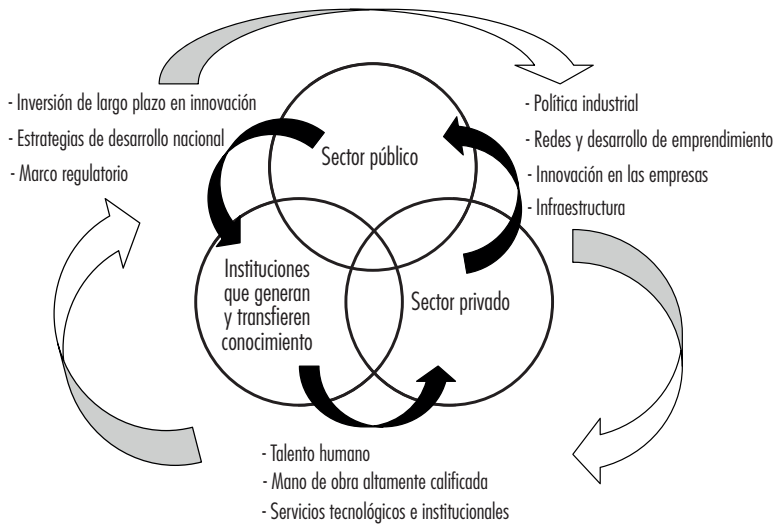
- Inversión de largo plazo en innovación
- Estrategias de desarrollo nacional
- Marco regulatorio

Sector público

- Política industrial
- Redes y desarrollo de emprendimiento
- Innovación en las empresas
- Infraestructura

Instituciones que generan y transfieren conocimiento

Sector privado

- Talento humano
- Mano de obra altamente calificada
- Servicios tecnológicos e institucionales